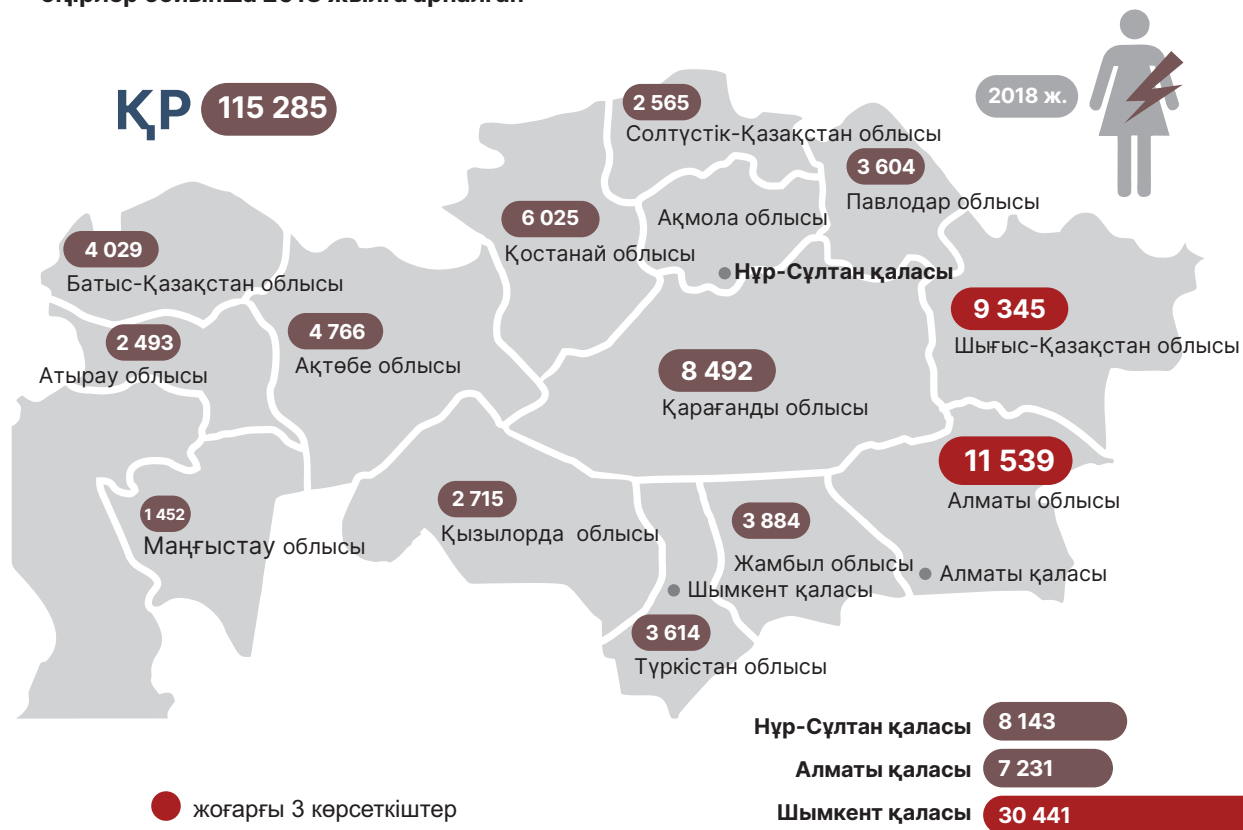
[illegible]

ҚР 115 285

2 565
Солтүстік-Қазақстан облысы

2018 ж.

3 604
Павлодар облысы

6 025
Қостанай облысы

Ақмола облысы

Нұр-Сұлтан қаласы

4 029
Батыс-Қазақстан облысы

9 345
Шығыс-Қазақстан облысы

2 493
Атырау облысы

4 766
Ақтөбе облысы

8 492
Қарағанды облысы

11 539
Алматы облысы

1 452
Маңғыстау облысы

2 715
Қызылорда облысы

3 884
Жамбыл облысы

Алматы қаласы

Шымкент қаласы

3 614
Түркістан облысы

Нұр-Сұлтан қаласы 8 143

Алматы қаласы 7 231

Шымкент қаласы 30 441

жоғарғы 3 көрсеткіштер